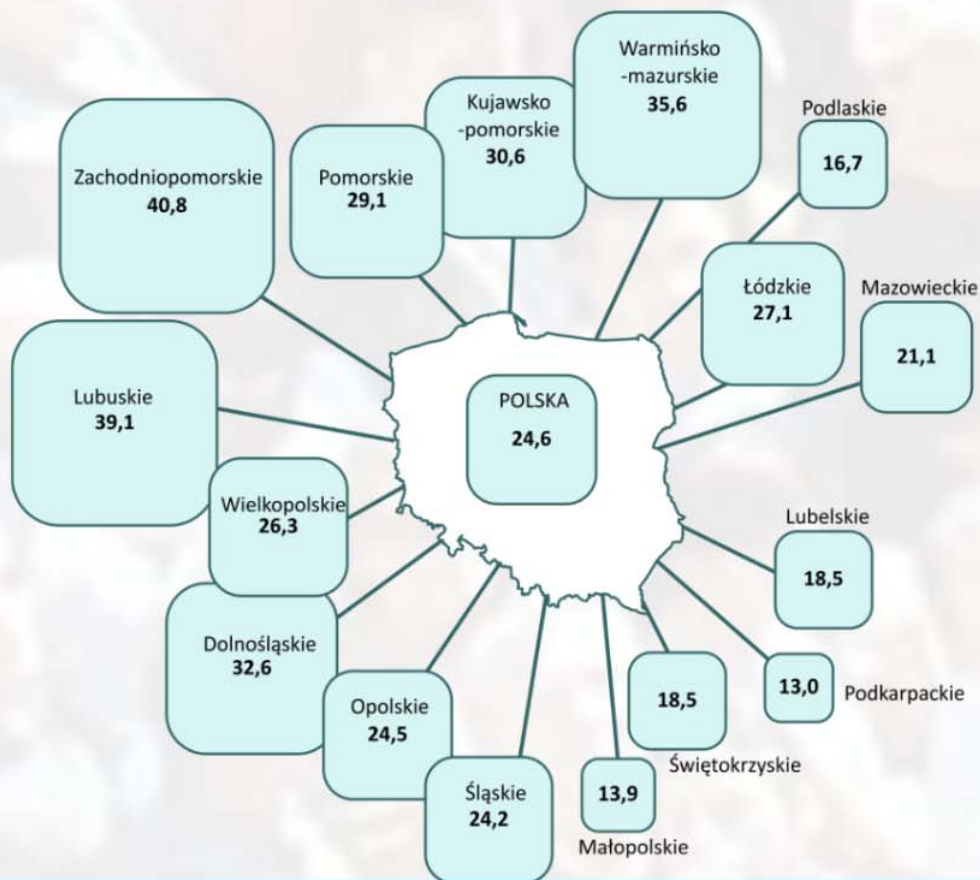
Warmińsko
-mazurskie
35,6

Kujawsko
-pomorskie
30,6

Podlaskie
16,7

Zachodniopomorskie
40,8

Pomorskie
29,1

Łódzkie
27,1

Mazowieckie
21,1

Lubuskie
39,1

POLSKA
24,6

Wielkopolskie
26,3

Lubelskie
18,5

Dolnośląskie
32,6

18,5

13,0
Podkarpackie

Opolskie
24,5

Świętokrzyskie

Śląskie
24,2

13,9
Małopolskie